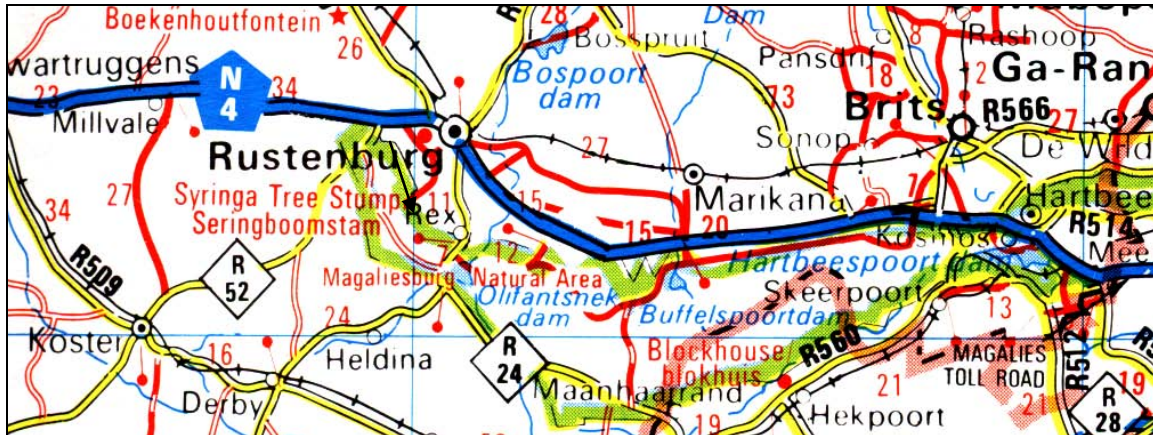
Boekenhoutfontein
26
28
Bosspruit
Dam
Pansdrif
8
Rashoop
Ga-Ran
wartruggens
23
N 4
34
Millvale
Bospoort dam
18
12
73
Brits
R566
27
Rustenburg
27
Sonop
De Wild
34
27
Syringa Tree Stump
Seringboomstam
11
Rex
15
15
Marikana
20
7
Hartbee
R514
Kosmos
Mee
R509
R 52
Magaliesburg
12
Natural Area
Olifantsnek dam
Hartbeespoort dam
Skeerpoort
Buffelspoortdam
13
Koster
24
16
Heldina
R 24
Blockhouse blokhuis
R560
MAGALIES TOLL ROAD
R512
Derby
Maanhaarrand
19
21
Hekpoort
21
R 28
19